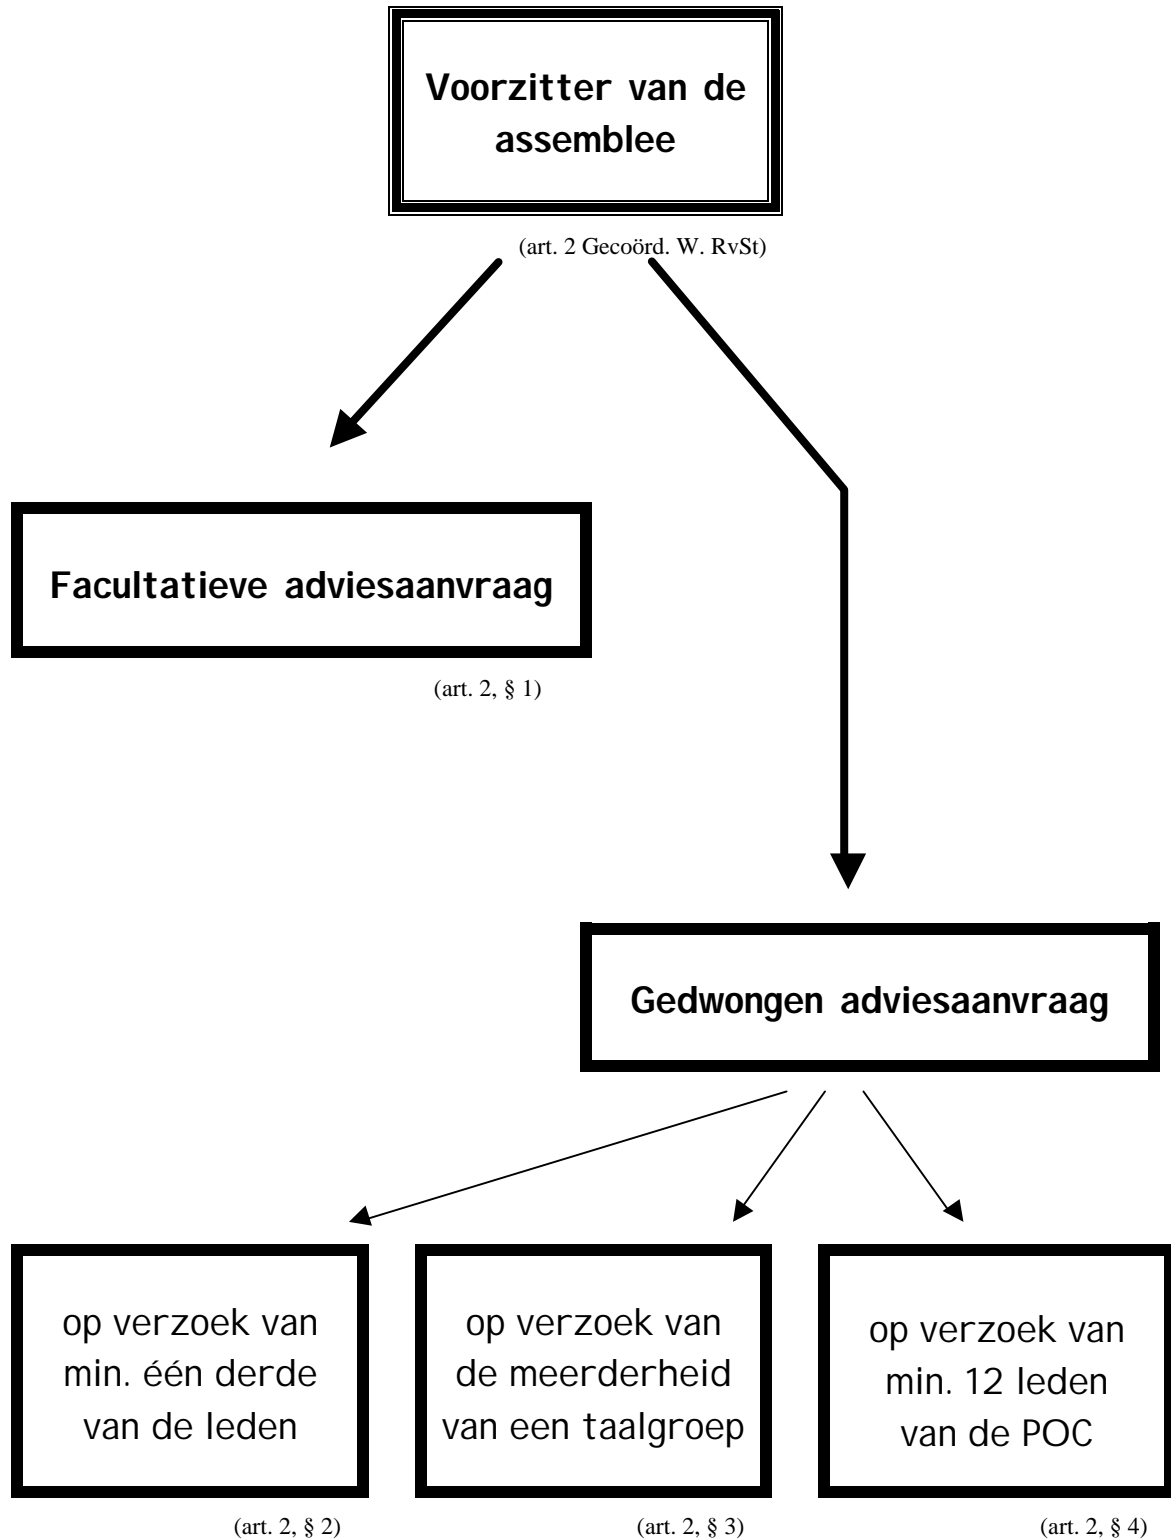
Voorzitter van de assemblee

(art. 2 Gecoörd. W. RvSt)

Facultatieve adviesaanvraag

(art. 2, § 1)

Gedwongen adviesaanvraag

op verzoek van min. één derde van de leden

(art. 2, § 2)

op verzoek van de meerderheid van een taalgroep

(art. 2, § 3)

op verzoek van min. 12 leden van de POC

(art. 2, § 4)